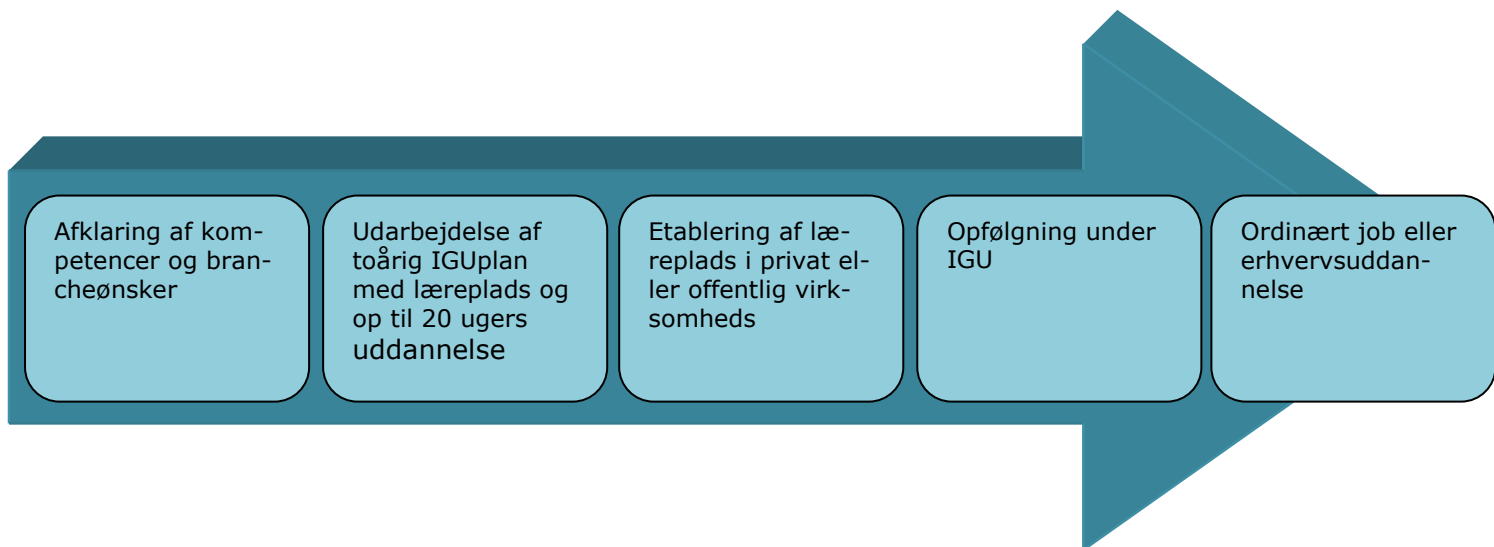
Afklaring af kompetencer og brancheønsker

Udarbejdelse af toårig IGUplan med læreplads og op til 20 ugers uddannelse

Etablering af læreplads i privat eller offentlig virksomheds

Opfølgning under IGU

Ordinært job eller erhvervsuddannelse